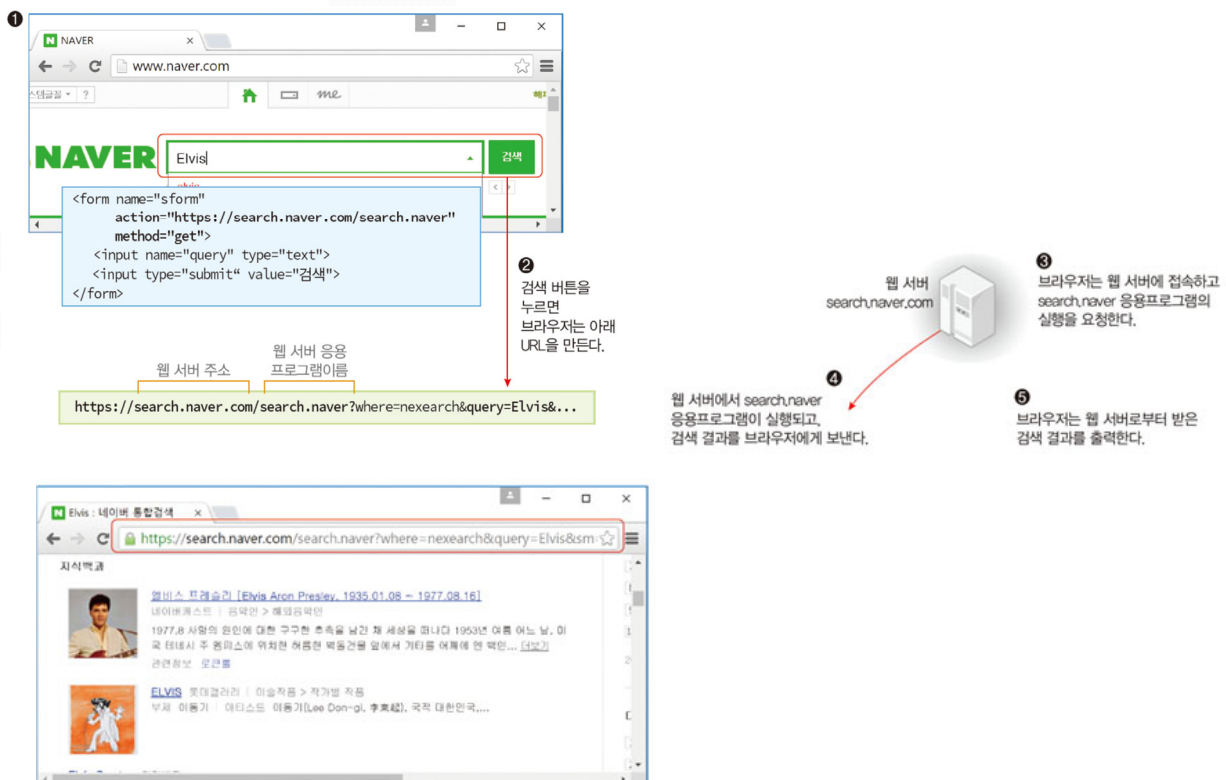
❶

N NAVER

www.naver.com

스템글꼴 ▾ ?

me

NAVER Elvis 검색

<form name="sform"
action="https://search.naver.com/search.naver"
method="get">
<input name="query" type="text">
<input type="submit" value="검색">
</form>

❷ 검색 버튼을 누르면 브라우저는 아래 URL을 만든다.

웹 서버 주소

웹 서버 응용 프로그램이름

https://search.naver.com/search.naver?where=nexearch&query=Elvis&...

웹 서버 search.naver.com

❸ 브라우저는 웹 서버에 접속하고 search.naver 응용프로그램의 실행을 요청한다.

❹ 웹 서버에서 search.naver 응용프로그램이 실행되고, 검색 결과를 브라우저에게 보낸다.

❺ 브라우저는 웹 서버로부터 받은 검색 결과를 출력한다.

N Elvis : 네이버 통합검색 ×

https://search.naver.com/search.naver?where=nexearch&query=Elvis&sm

지식백과

엘비스 프레슬리 [Elvis Aron Presley, 1935.01.08 ~ 1977.08.16]
네이버캐스트 | 음악인 > 해외음악인
1977.8 사망의 원인에 대한 구구한 추측을 남긴 채 세상을 떠나다 1953년 여름 어느 날, 미국 테네시 주 멤피스에 위치한 허름한 벽돌건물 앞에서 기타를 어깨에 멘 백인... 더보기
관련정보 로큰롤

ELVIS 롯데갤러리 | 미술작품 > 작가별 작품
부제 이동기 | 아티스트 이동기(Lee Don-gi, 李東起), 국적 대한민국,...